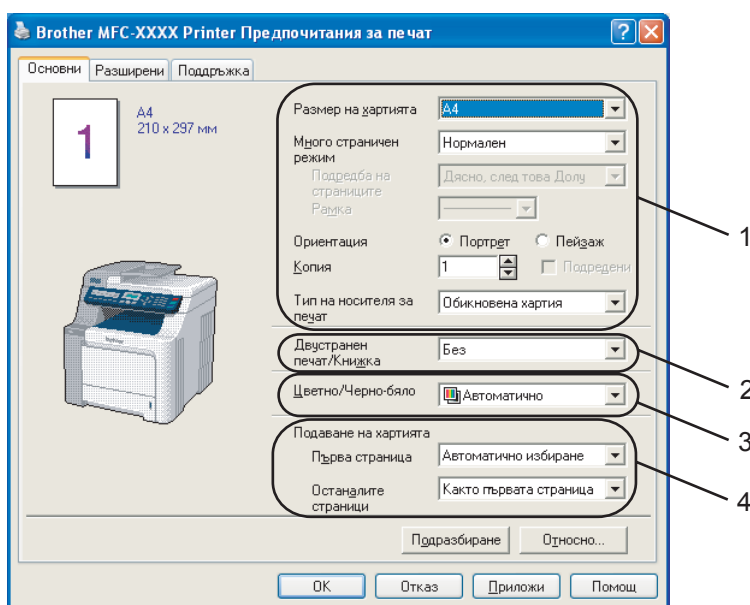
Brother MFC-XXXX Printer Предпочитания за печат

Основни | Разширени | Поддръжка

1

A4
210 x 297 мм

brother

Размер на хартията: A4
Много страничен режим: Нормален
Подредба на страниците: Дясно, след това Долу
Рамка:
Ориентация: Портрет  Пейзаж
Копия: 1  Подредени
Тип на носителя за печат: Обикновена хартия

Двустранен печат/Книжка: Без

Цветно/Черно-бяло: Автоматично

Подаване на хартията
Първа страница: Автоматично избиране
Останалите страници: Както първата страница

Подразбиране | Относно...

OK | Отказ | Приложи | Помощ

1
2
3
4